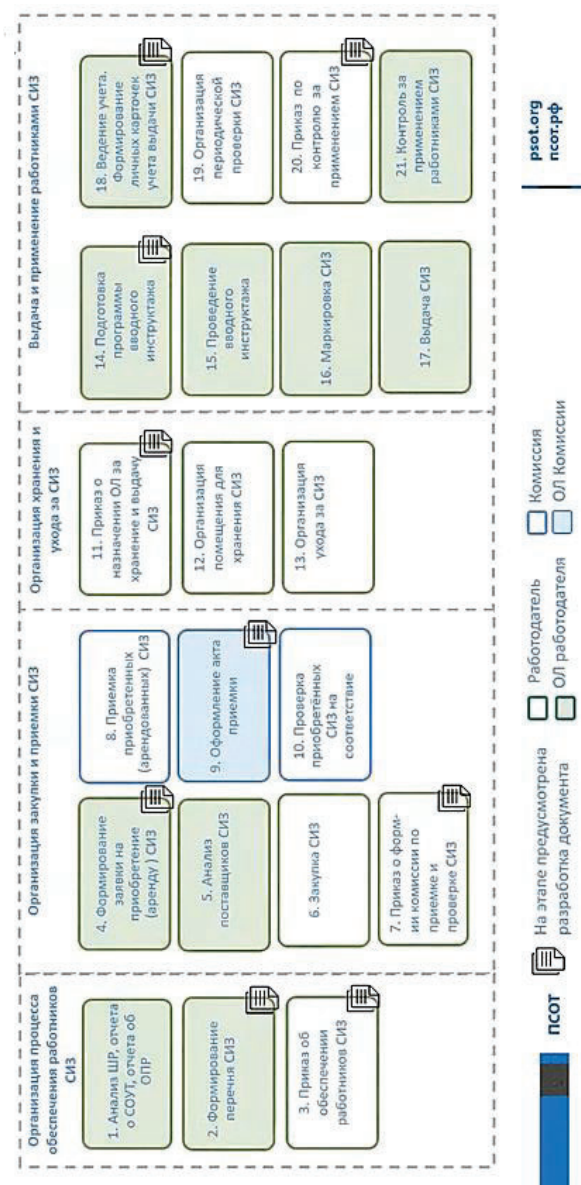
Организация процесса обеспечения работников СИЗ

1. Анализ ШР, отчета о СОУТ, отчета об ОПР

2. Формирование перечня СИЗ

3. Приказ об обеспечении работников СИЗ

Организация закупки и приемки СИЗ

4. Формирование заявки на приобретение (аренду ) СИЗ

5. Анализ поставщиков СИЗ

6. Закупка СИЗ

7. Приказ о форм-ии комиссии по приемке и проверке СИЗ

8. Приемка приобретенных (арендованных) СИЗ

9. Оформление акта приемки

10. Проверка приобретённых СИЗ на соответствие

Организация хранения и ухода за СИЗ

11. Приказ о назначении ОЛ за хранение и выдачу СИЗ

12. Организация помещения для хранения СИЗ

13. Организация ухода за СИЗ

Выдача и применение работниками СИЗ

14. Подготовка программы вводного инструктажа

15. Проведение вводного инструктажа

16. Маркировка СИЗ

17. Выдача СИЗ

18. Ведение учета. Формирование личных карточек учета выдачи СИЗ

19. Организация периодической проверки СИЗ

20. Приказ по контролю за применением СИЗ

21. Контроль за применением работниками СИЗ

ПСОТ

На этапе предусмотрена разработка документа

Работодатель

ОЛ работодателя

Комиссия

ОЛ Комиссии

psot.org
псот.рф